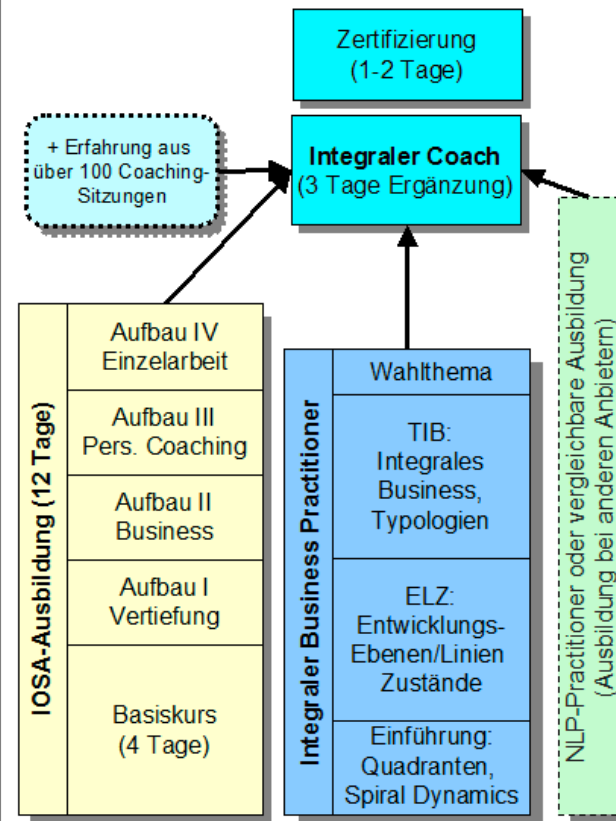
Zertifizierung
(1-2 Tage)

+ Erfahrung aus über 100 Coaching-Sitzungen

Integraler Coach
(3 Tage Ergänzung)

IOSA-Ausbildung (12 Tage)

Aufbau IV
Einzelarbeit

Aufbau III
Pers. Coaching

Aufbau II
Business

Aufbau I
Vertiefung

Basiskurs
(4 Tage)

Integraler Business Practitioner

Wahlthema

TIB:
Integrales Business, Typologien

ELZ:
Entwicklungs-Ebenen/Linien Zustände

Einführung:
Quadranten, Spiral Dynamics

NLP-Practitioner oder vergleichbare Ausbildung
(Ausbildung bei anderen Anbietern)